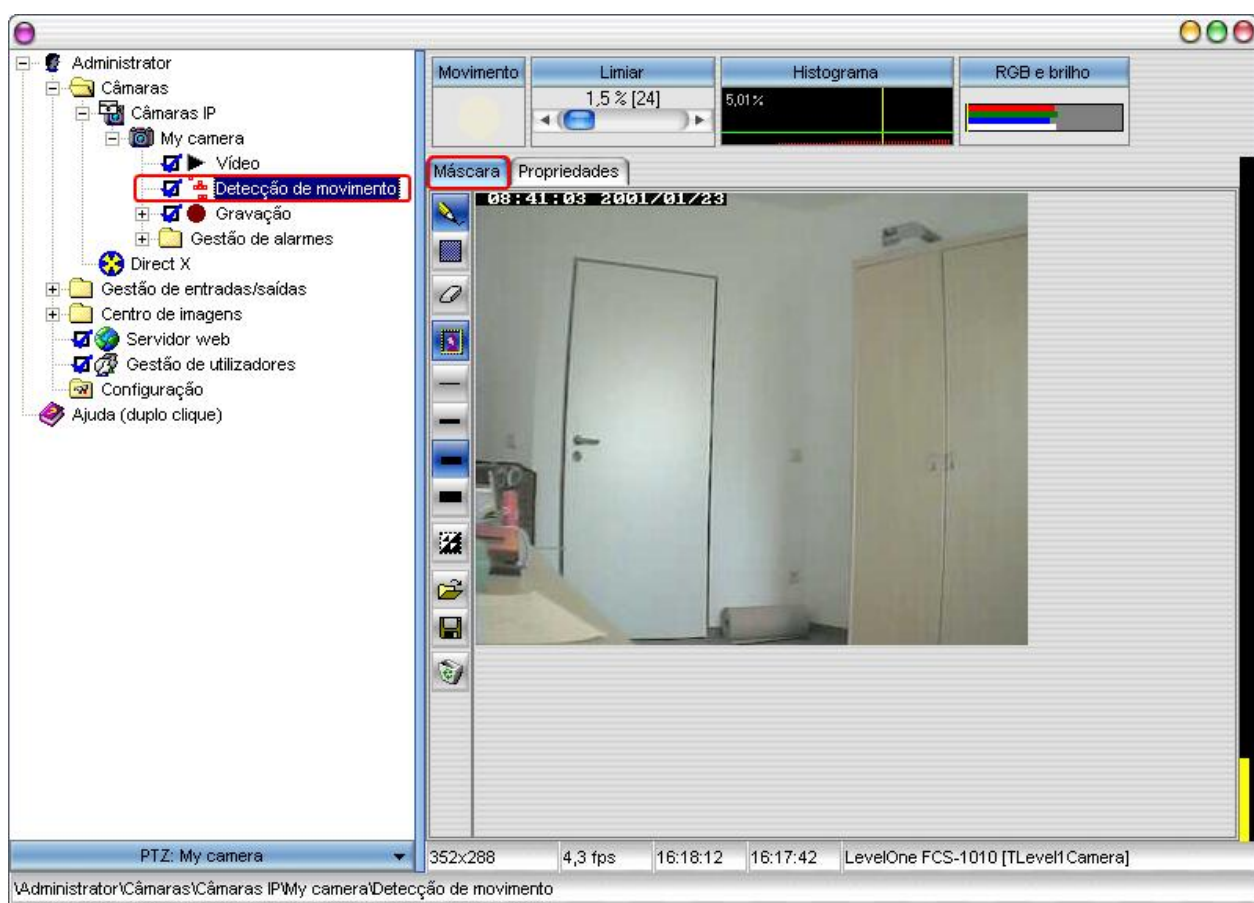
Administrator
Câmaras
Câmaras IP
My camera
Vídeo
Detecção de movimento
Gravação
Gestão de alarmes
Direct X
Gestão de entradas/saídas
Centro de imagens
Servidor web
Gestão de utilizadores
Configuração
Ajuda (duplo clique)

Movimento
Limiar
1,5 % [24]
Histograma
5,01%
RGB e brilho

Máscara
Propriedades

08:41:03 2001/01/23

PTZ: My camera

| 352x288 | 4,3 fps | 16:18:12 | 16:17:42 | LevelOne FCS-1010 [TLevel1Camera] |
|---|---|---|---|---|

\Administrator\Câmaras\Câmaras IP\My camera\Detecção de movimento